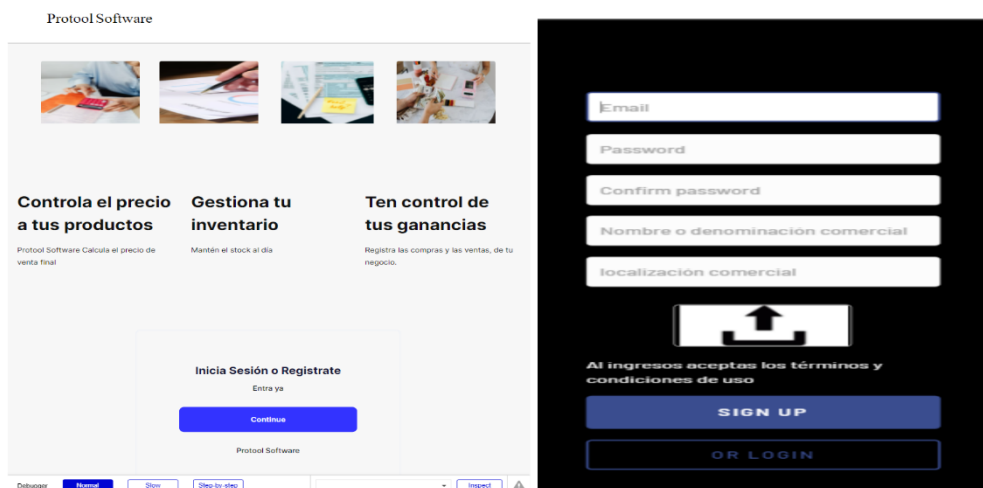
Protool Software

Controla el precio a tus productos

Protool Software Calcula el precio de venta final

Gestiona tu inventario

Mantén el stock al día

Ten control de tus ganancias

Registra las compras y las ventas, de tu negocio.

Inicia Sesión o Registrate

Entra ya

Continue

Protool Software

Debugger Normal Slow Step-by-step Inspect

Email

Password

Confirm password

Nombre o denominación comercial

localización comercial

Al ingresos aceptas los términos y condiciones de uso

SIGN UP

OR LOGIN